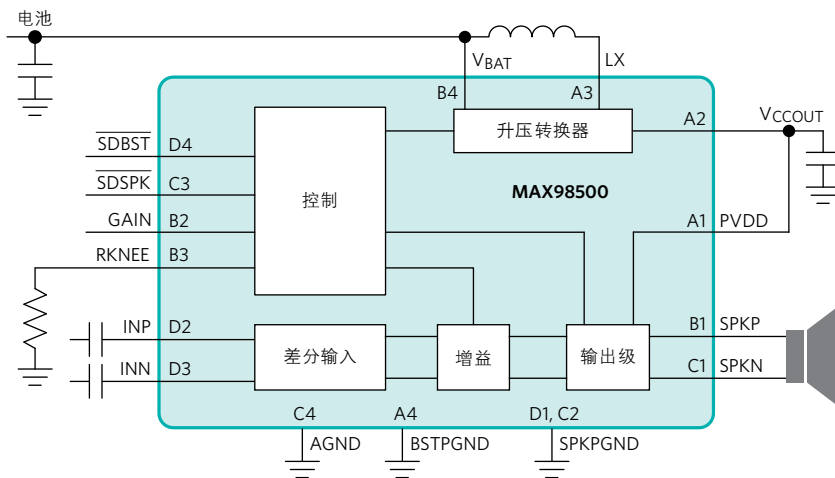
电池

$V_{BAT}$

LX

B4

A3

A2

$V_{CCOUT}$

升压转换器

$\overline{SDBST}$ D4

$\overline{SDSPK}$ C3

控制

MAX98500

GAIN B2

A1 PVDD

RKNEE B3

INP D2

差分输入

增益

输出级

B1 SPKP

INN D3

C1 SPKN

C4

A4

D1, C2

AGND

BSTPGND

SPKPGND